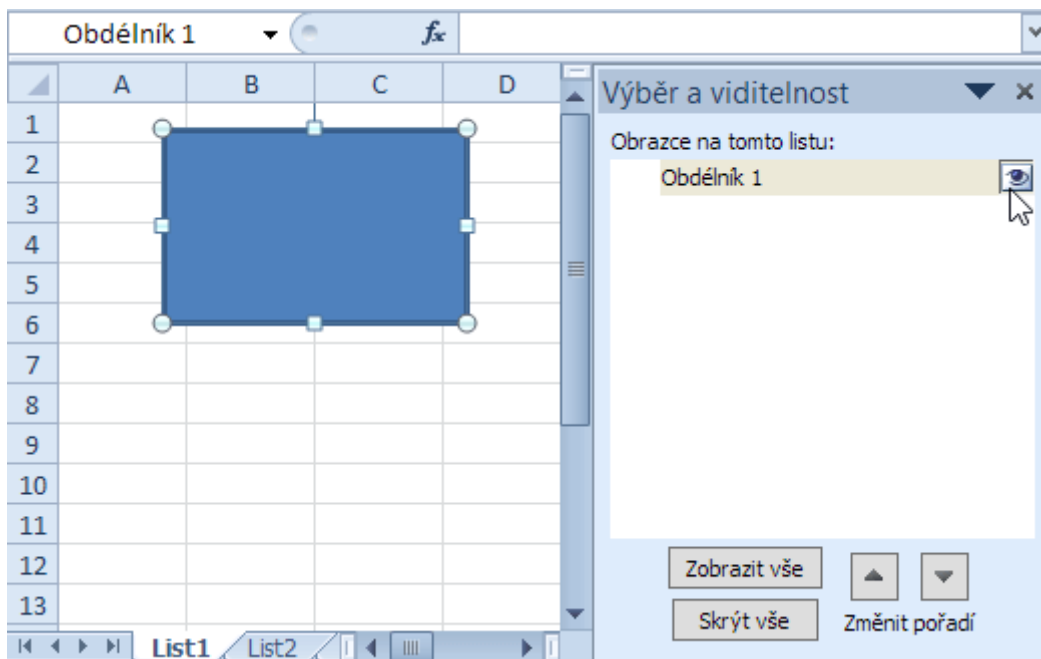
Obdélník 1 $f_x$

| | A | B | C | D |
|---|---|---|---|---|
| 1 | | | | |
| 2 | | | | |
| 3 | | | | |
| 4 | | | | |
| 5 | | | | |
| 6 | | | | |
| 7 | | | | |
| 8 | | | | |
| 9 | | | | |
| 10 | | | | |
| 11 | | | | |
| 12 | | | | |
| 13 | | | | |

List1 List2

Výběr a viditelnost

Obrazce na tomto listu:

Obdélník 1

Zobrazit vše

Skrýt vše

Změnit pořadí